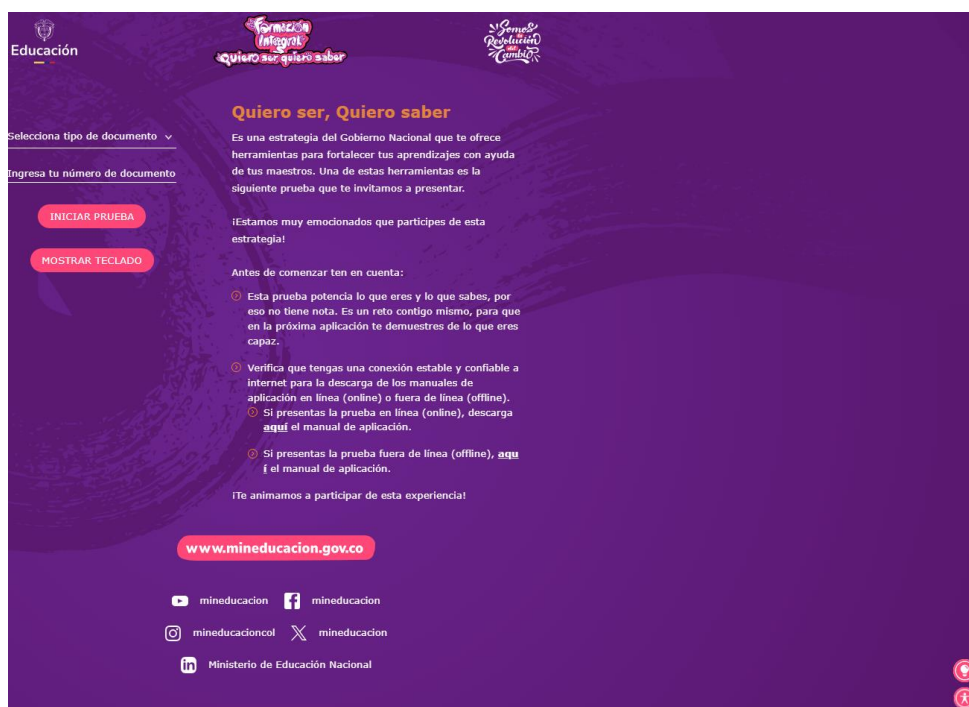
Educación

Formación Integral
Quiero ser quiero saber

Somos Revolución del Cambio

Selecciona tipo de documento

Ingresa tu número de documento

INICIAR PRUEBA

MOSTRAR TECLADO

Quiero ser, Quiero saber

Es una estrategia del Gobierno Nacional que te ofrece herramientas para fortalecer tus aprendizajes con ayuda de tus maestros. Una de estas herramientas es la siguiente prueba que te invitamos a presentar.

¡Estamos muy emocionados que participes de esta estrategia!

Antes de comenzar ten en cuenta:

Esta prueba potencia lo que eres y lo que sabes, por eso no tiene nota. Es un reto contigo mismo, para que en la próxima aplicación te demuestres de lo que eres capaz.

Verifica que tengas una conexión estable y confiable a internet para la descarga de los manuales de aplicación en línea (online) o fuera de línea (offline).

Si presentas la prueba en línea (online), descarga aquí el manual de aplicación.

Si presentas la prueba fuera de línea (offline), aquí el manual de aplicación.

¡Te animamos a participar de esta experiencia!

www.mineducacion.gov.co

mineducacion mineducacion

mineducacioncol mineducacion

Ministerio de Educación Nacional